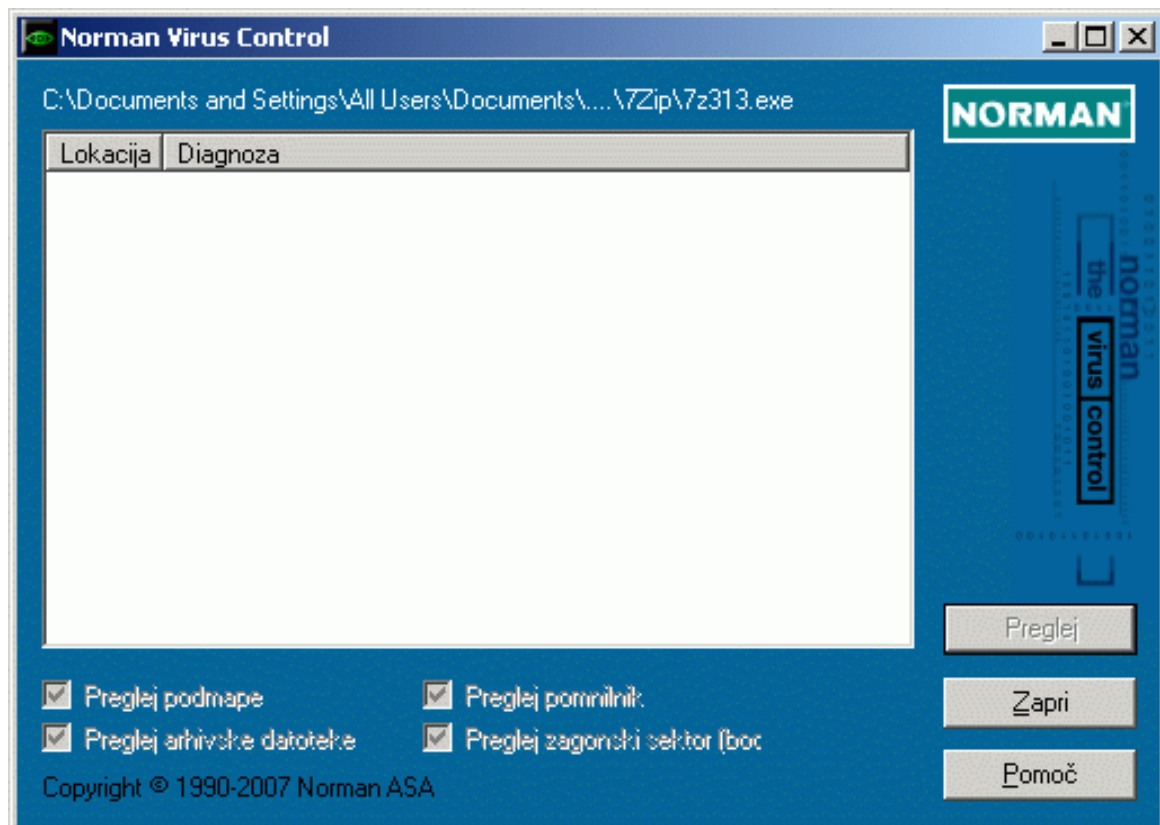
Norman Virus Control

C:\Documents and Settings\All Users\Documents\....\7Zip\7z313.exe

NORMAN

| Lokacija | Diagnoza |
|---|---|

the norman virus control

Preglej

Preglej podmape
Preglej arhivske datoteke
Preglej pomnilnik
Preglej zagonski sektor (boc

Zapri

Pomoč

Copyright © 1990-2007 Norman ASA